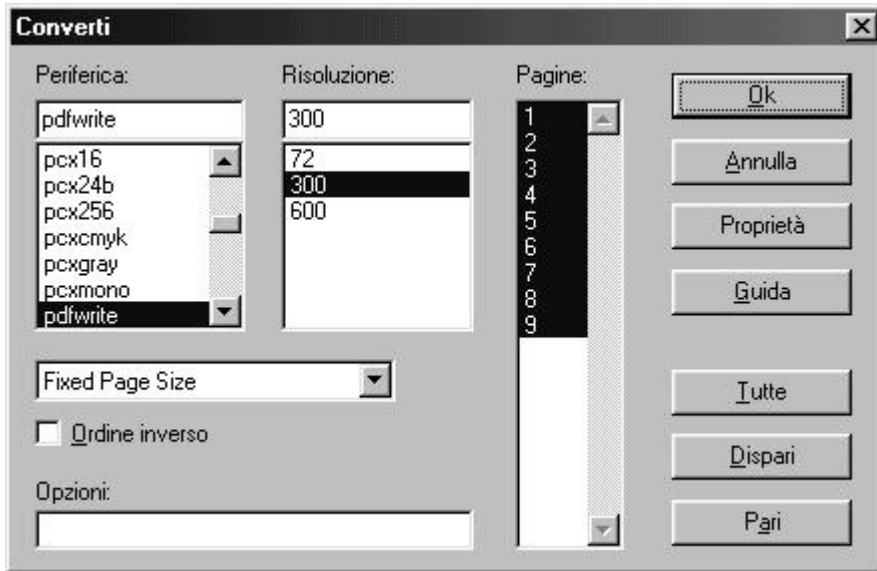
Converti

Periferica:
pdfwrite
pcx16
pcx24b
pcx256
pcxcmyk
pcxgray
pcxmono
pdfwrite

Risoluzione:
300
72
300
600

Pagine:
1
2
3
4
5
6
7
8
9

Ok
Annulla
Proprietà
Guida

Fixed Page Size

Ordine inverso

Opzioni:

Tutte
Dispari
Pari